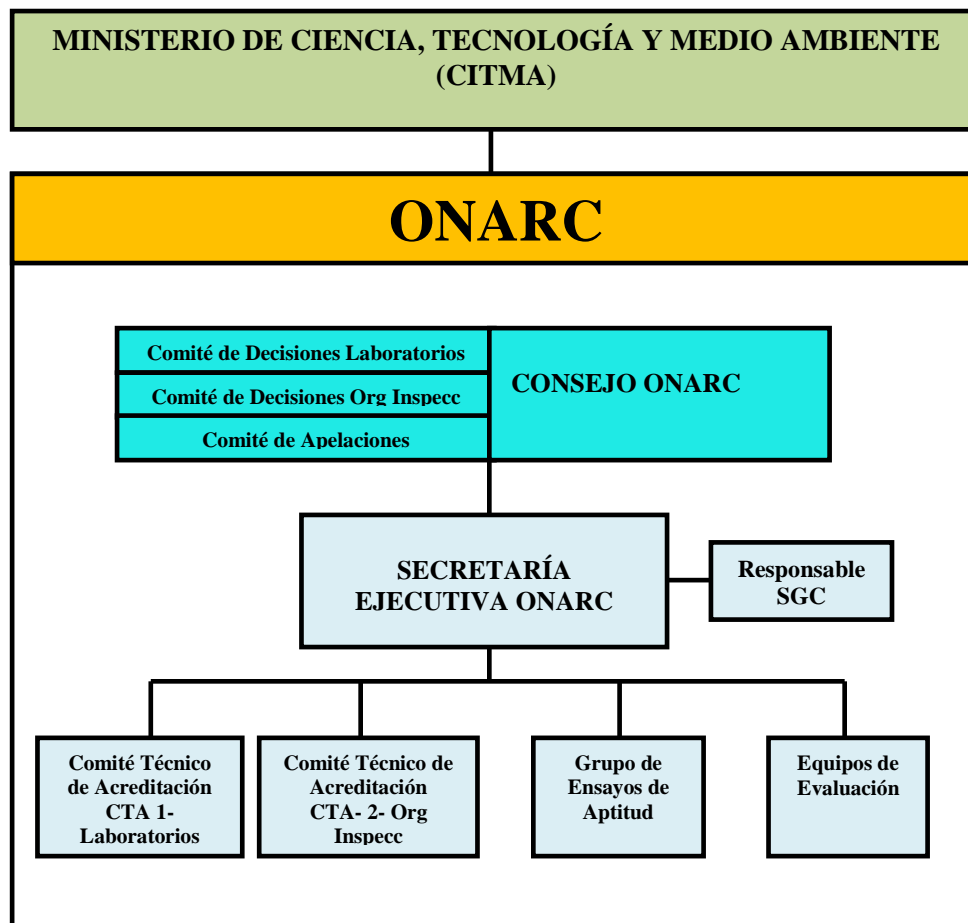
MINISTERIO DE CIENCIA, TECNOLOGÍA Y MEDIO AMBIENTE (CITMA)

ONARC

Comité de Decisiones Laboratorios

Comité de Decisiones Org Inspecc

Comité de Apelaciones

CONSEJO ONARC

SECRETARÍA EJECUTIVA ONARC

Responsable SGC

Comité Técnico de Acreditación CTA 1-Laboratorios

Comité Técnico de Acreditación CTA- 2- Org Inspecc

Grupo de Ensayos de Aptitud

Equipos de Evaluación